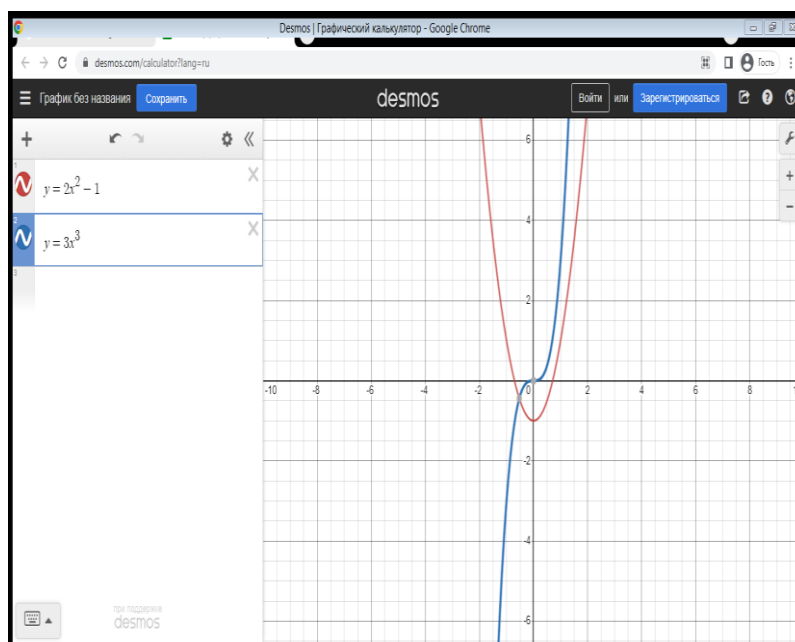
Desmos | Графический калькулятор - Google Chrome

desmos.com/calculator?lang=ru

Гость

График без названия Сохранить

desmos

Войти или Зарегистрироваться

1 $y = 2x^2 - 1$

2 $y = 3x^3$

3

при поддержке desmos

6
4
2
-2
-4
-6
-10 -8 -6 -4 -2 2 4 6 8